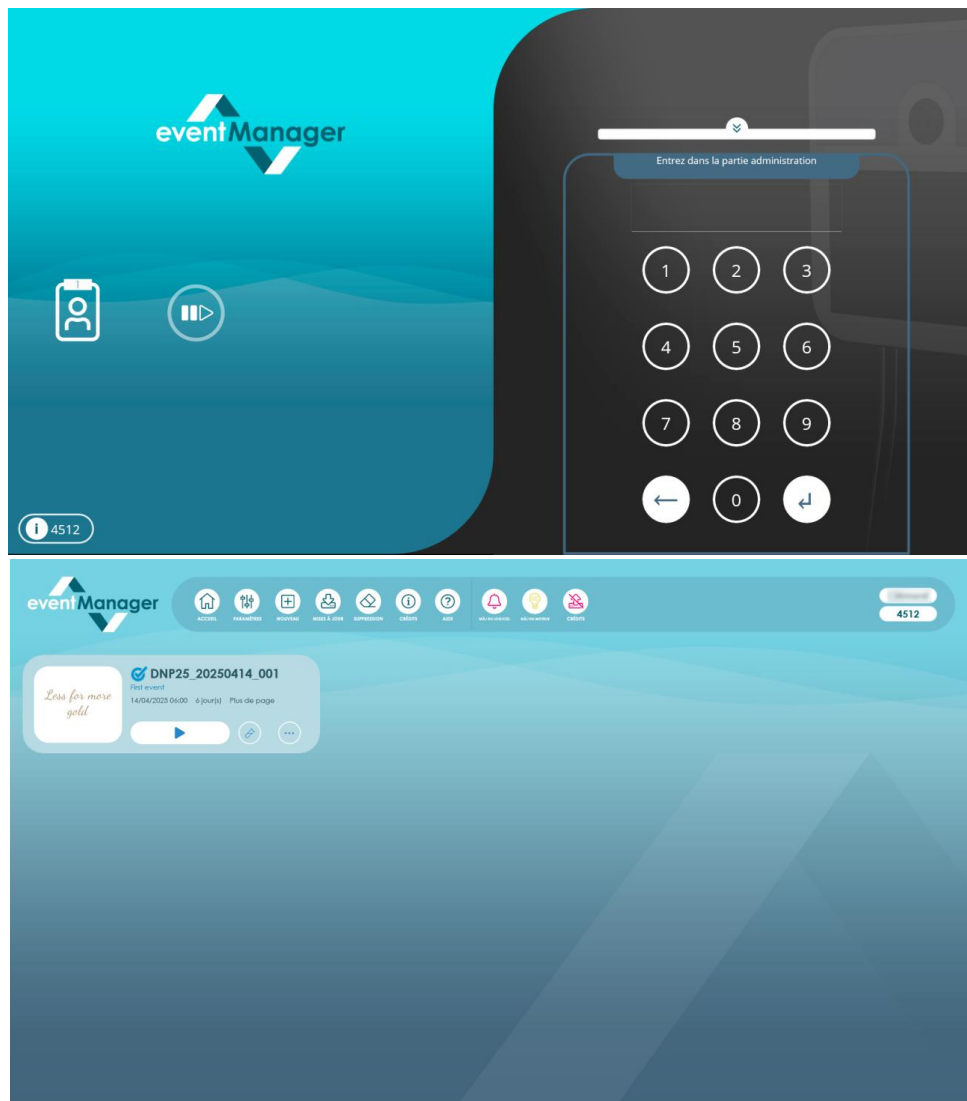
eventManager

Entrez dans la partie administration

1 2 3
4 5 6
7 8 9
0

4512

eventManager

ACCUEIL PARAMÈTRE NOUVEAU MISES À JOUR SUPPRESSION CRÉDITS AIDE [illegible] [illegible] CRÉDITS

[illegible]
4512

DNP25_20250414_001
First event
14/04/2025 06:00 6 jour(s) Plus de page

Less for more gold